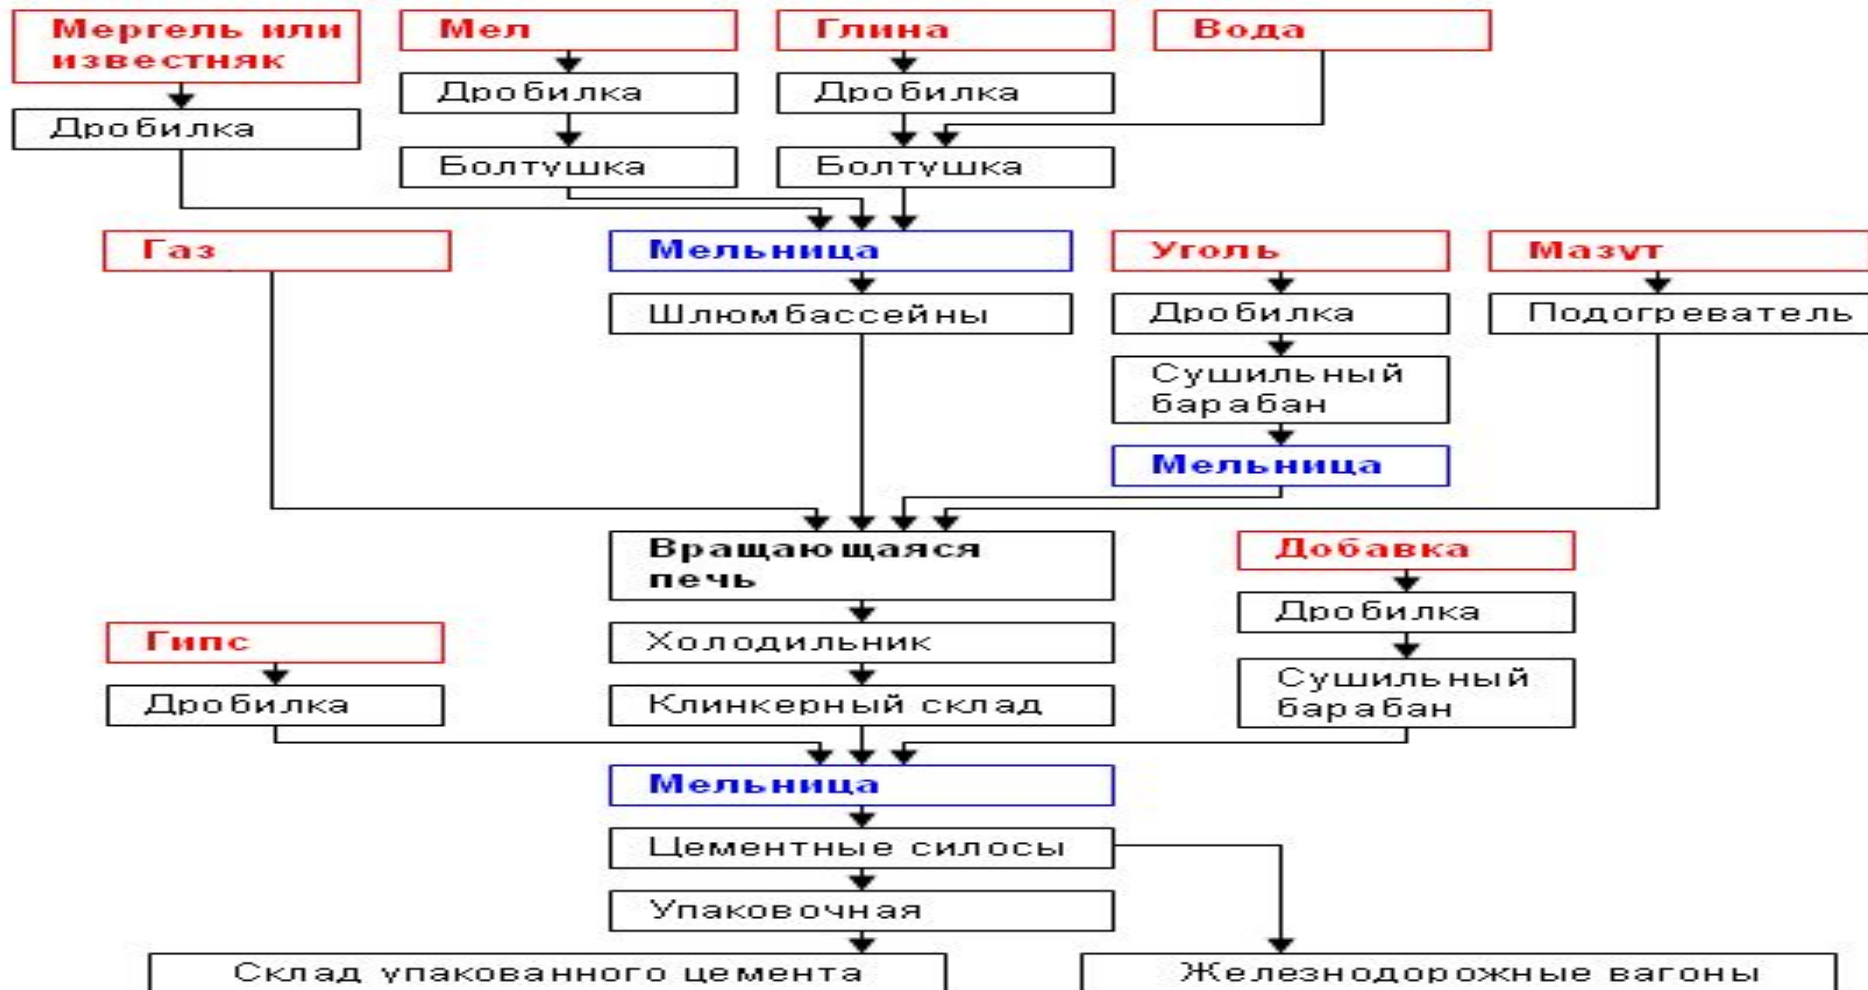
Мергель или известняк

Дробилка

Мел

Дробилка

Болтушка

Глина

Дробилка

Болтушка

Вода

Газ

Мельница

Шлюмбассейны

Уголь

Дробилка

Сушильный барабан

Мельница

Мазут

Подогреватель

Вращающаяся печь

Холодильник

Клинкерный склад

Добавка

Дробилка

Сушильный барабан

Гипс

Дробилка

Мельница

Цементные силосы

Упаковочная

Склад упакованного цемента

Железнодорожные вагоны